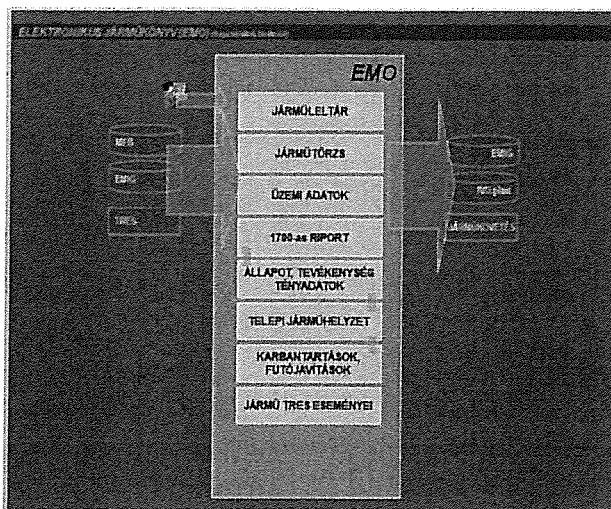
ELEKTRONIKUS JÁRMŰKÖNYV (EMO) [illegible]

EMO

JÁRMŰLELTÁR

JÁRMŰTÖRZS

ÜZEMI ADATOK

1780-as RIPORT

ÁLLAPOT, TEVÉKENYSÉG TÉNYADATOK

TELEPI JÁRMŰHELYZET

KARBANTARTÁSOK, FUTÓJAVÍTÁSOK

JÁRMŰ TRES ESEMÉNYEI

MES

EMIG

TRES

EMIG

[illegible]

JÁRMŰKÖVETÉS